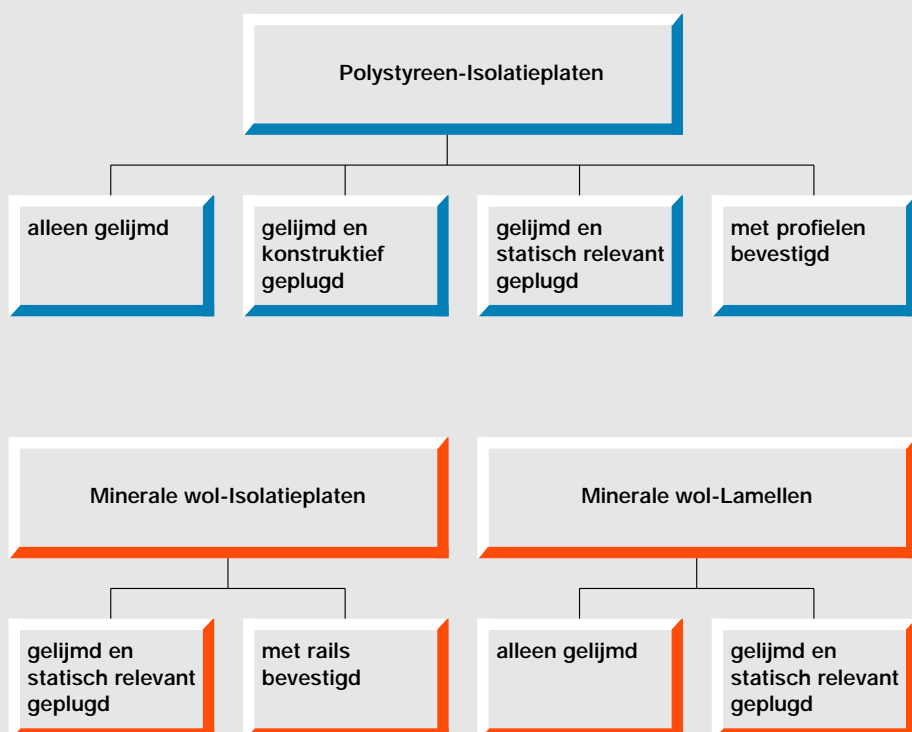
Polystyreen-Isolatieplaten

alleen gelijmd

gelijmd en konstruktief geplugd

gelijmd en statisch relevant geplugd

met profielen bevestigd

Minerale wol-Isolatieplaten

gelijmd en statisch relevant geplugd

met rails bevestigd

Minerale wol-Lamellen

alleen gelijmd

gelijmd en statisch relevant geplugd